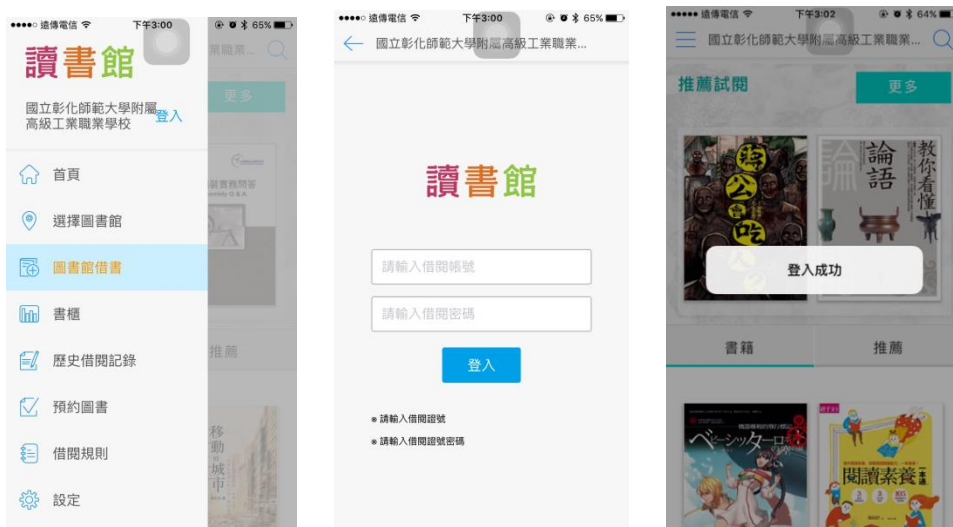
遠傳電信 下午3:00 65%

讀書館

國立彰化師範大學附屬高級工業職業學校 登入

首頁

選擇圖書館

圖書館借書

書櫃

歷史借閱記錄

預約圖書

借閱規則

設定

更多

推薦

移動城市

遠傳電信 下午3:00 65%

國立彰化師範大學附屬高級工業職業...

讀書館

請輸入借閱帳號

請輸入借閱密碼

登入

* 請輸入借閱證號

* 請輸入借閱證號密碼

遠傳電信 下午3:02 64%

國立彰化師範大學附屬高級工業職業...

推薦試閱

更多

論語

教你看懂

登入成功

書籍

推薦

ベーシッター

閱讀素養